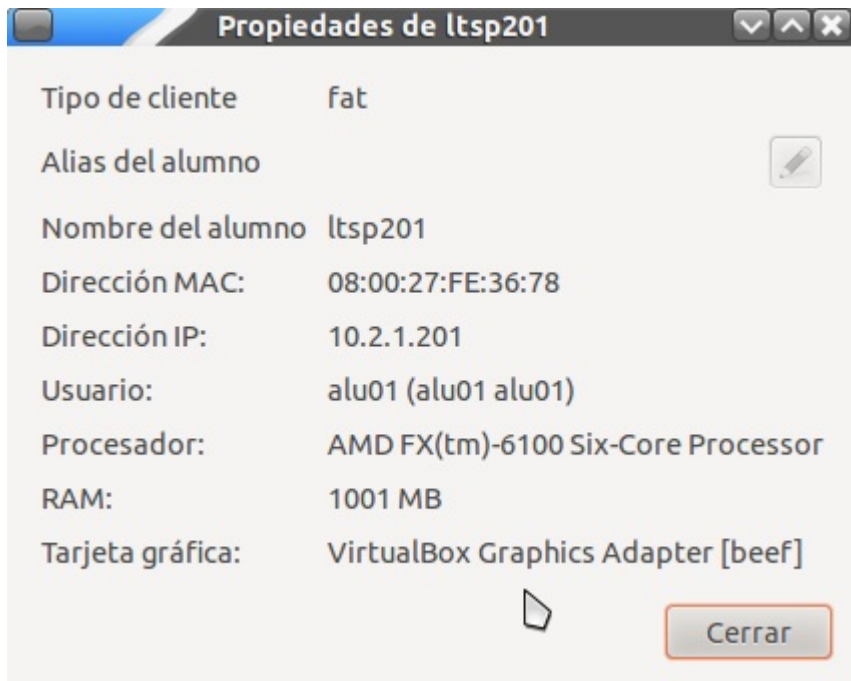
Propiedades de ltsp201

Tipo de cliente fat

Alias del alumno

Nombre del alumno ltsp201

Dirección MAC: 08:00:27:FE:36:78

Dirección IP: 10.2.1.201

Usuario: alu01 (alu01 alu01)

Procesador: AMD FX(tm)-6100 Six-Core Processor

RAM: 1001 MB

Tarjeta gráfica: VirtualBox Graphics Adapter [beef]

Cerrar